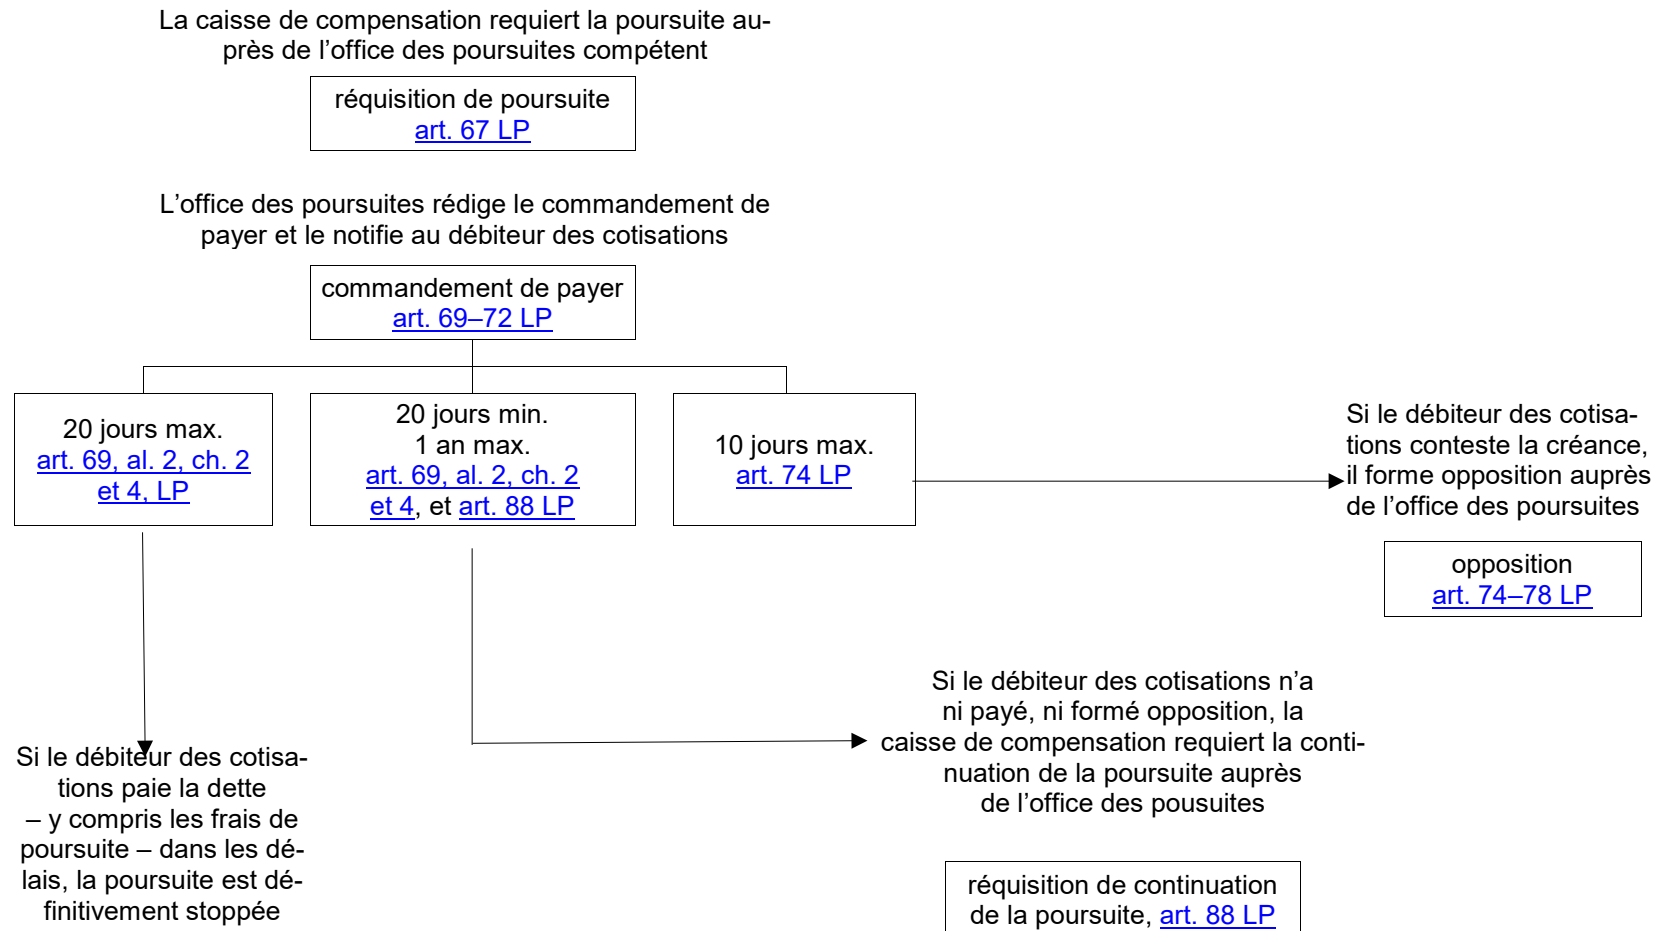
La caisse de compensation requiert la poursuite auprès de l’office des poursuites compétent

réquisition de poursuite
art. 67 LP

L’office des poursuites rédige le commandement de payer et le notifie au débiteur des cotisations

commandement de payer
art. 69–72 LP

20 jours max.
art. 69, al. 2, ch. 2 et 4, LP

20 jours min.
1 an max.
art. 69, al. 2, ch. 2 et 4, et art. 88 LP

10 jours max.
art. 74 LP

Si le débiteur des cotisations conteste la créance, il forme opposition auprès de l’office des poursuites

opposition
art. 74–78 LP

Si le débiteur des cotisations n’a ni payé, ni formé opposition, la caisse de compensation requiert la continuation de la poursuite auprès de l’office des pousuites

Si le débiteur des cotisations paie la dette – y compris les frais de poursuite – dans les délais, la poursuite est définitivement stoppée

réquisition de continuation de la poursuite, art. 88 LP